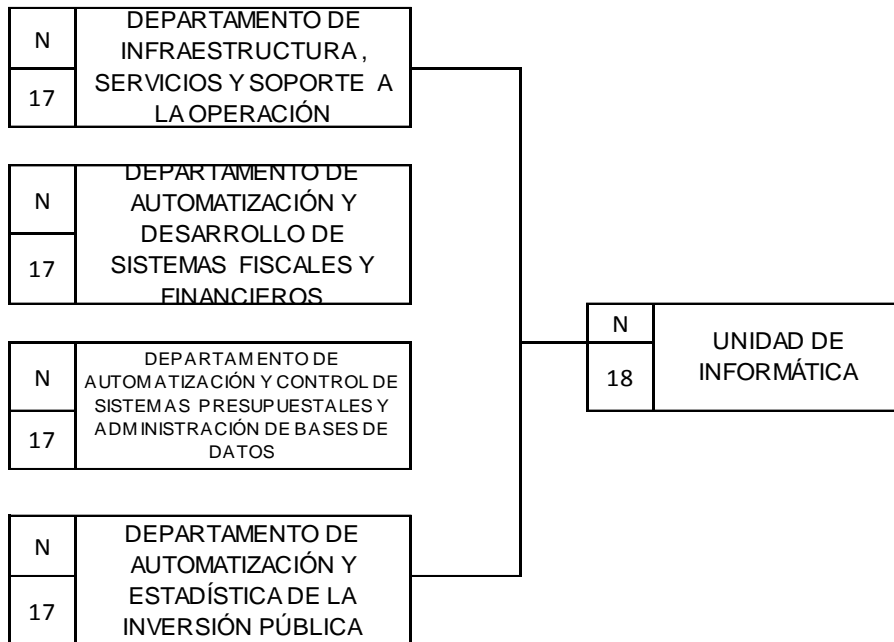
N
17
DEPARTAMENTO DE INFRAESTRUCTURA, SERVICIOS Y SOPORTE A LA OPERACIÓN

N
17
DEPARTAMENTO DE AUTOMATIZACIÓN Y DESARROLLO DE SISTEMAS FISCALES Y FINANCIEROS

N
17
DEPARTAMENTO DE AUTOMATIZACIÓN Y CONTROL DE SISTEMAS PRESUPUESTALES Y ADMINISTRACIÓN DE BASES DE DATOS

N
17
DEPARTAMENTO DE AUTOMATIZACIÓN Y ESTADÍSTICA DE LA INVERSIÓN PÚBLICA

N
18
UNIDAD DE INFORMÁTICA